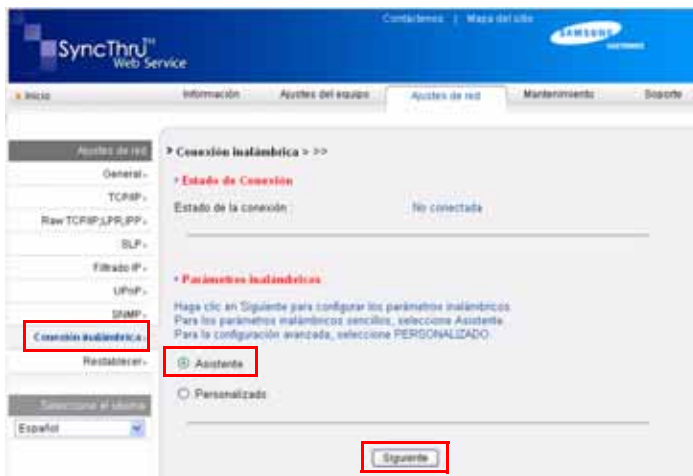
Contáctenos | Mapa del sitio

SyncThru™ Web Service

SAMSUNG ELECTRONICS

» Inicio

Información | Ajustes del equipo | Ajustes de red | Mantenimiento | Soporte

Ajustes de red

General »

TCP/IP »

Raw TCP/IP,LPR,IPP »

SLP »

Filtrado IP »

UPnP »

SNMP »

Conexión inalámbrica »

Restablecer »

Seleccione el idioma

Español

▸ Conexión inalámbrica > >>

• Estado de Conexión

Estado de la conexión : No conectada

• Parámetros inalámbricos

Haga clic en Siguiente para configurar los parámetros inalámbricos.
Para los parámetros inalámbricos sencillos, seleccione Asistente.
Para la configuración avanzada, seleccione PERSONALIZADO.

Asistente

Personalizado

Siguiente